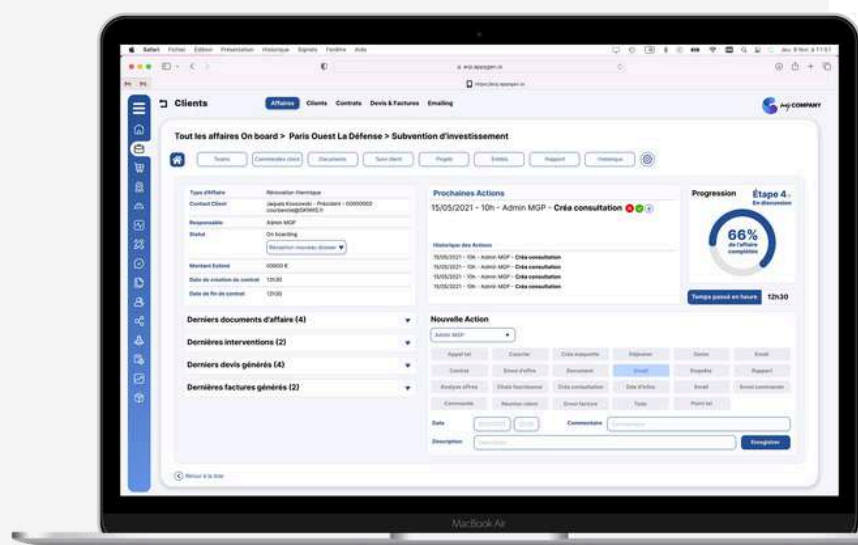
Safari Fichier Édition Présentation Historique Signets Fenêtre Aide

Clients

Affaires Clients Contrats Devis & Factures Emailing

COMPANY

Tout les affaires On board > Paris Ouest La Défense > Subvention d'investissement

Team Commandes client Documents Suivi client Projets Entités Rapport Historique

Type d'Affaire Rénovation thermique
Contact Client Jacques Kowalski - Président - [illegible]
Responsable Admin MGP
Statut On boarding
Montant Estimé 00000 €
Date de création de contrat 13h30
Date de fin de contrat 13h30

Prochaines Actions

15/05/2021 - 10h - Admin MGP - Créa consultation

Historique des Actions
15/05/2021 - 10h - Admin MGP - Créa consultation
15/05/2021 - 10h - Admin MGP - Créa consultation
15/05/2021 - 10h - Admin MGP - Créa consultation
15/05/2021 - 10h - Admin MGP - Créa consultation

Progression Étape 4

66%
de l'affaire complétée

Temps passé en heure 12h30

Derniers documents d'affaire (4)
Dernières interventions (2)
Derniers devis générés (4)
Dernières factures générés (2)

Nouvelle Action

Admin MGP

Appel tel Courrier Créa maquette Déjeuner Devis Email
Contrat Envoi d'offre Document Email Enquête Rapport
Analyse offres Choix fournisseur Créa consultation Date d'infos Email Envoi commande
Commande Réunion client Envoi facture Tâche Point tel

Date Commentaire
Description
Enregistrer

Retour à la liste

MacBook Air